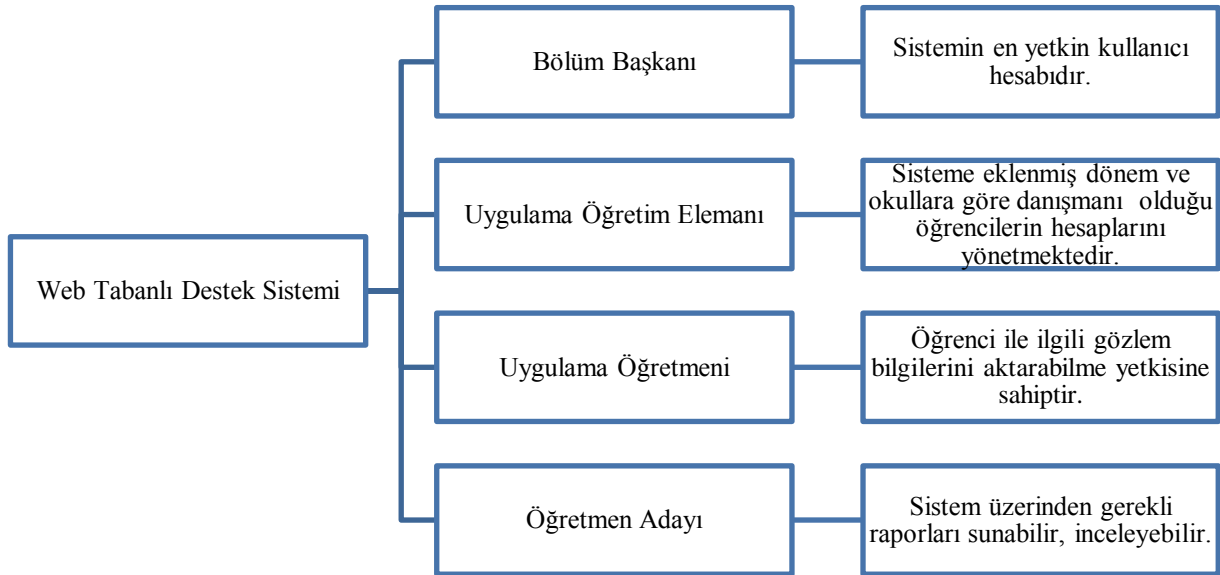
Web Tabanlı Destek Sistemi

Bölüm Başkanı

Sistemin en yetkin kullanıcı hesabıdır.

Uygulama Öğretim Elemanı

Sisteme eklenmiş dönem ve okullara göre danışmanı olduğu öğrencilerin hesaplarını yönetmektedir.

Uygulama Öğretmeni

Öğrenci ile ilgili gözlem bilgilerini aktarabilme yetkisine sahiptir.

Öğretmen Adayı

Sistem üzerinden gerekli raporları sunabilir, inceleyebilir.